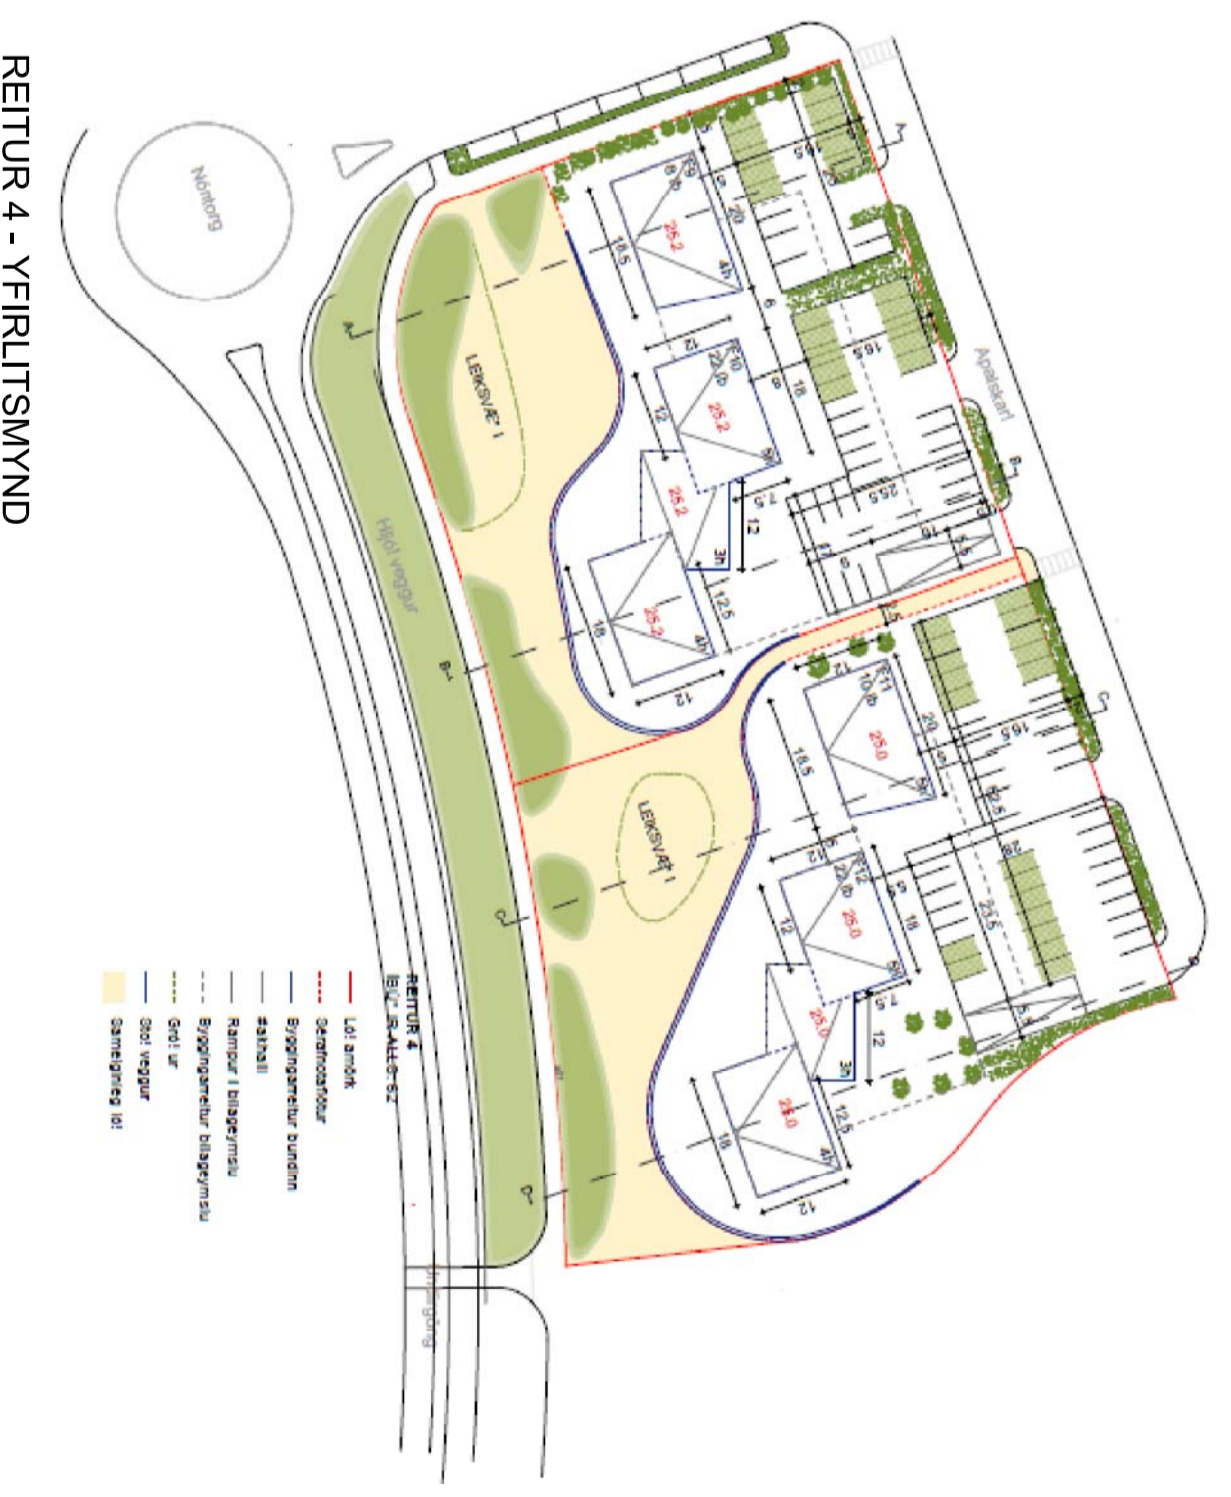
REITUR 4 - YFIRLITSMYND

Nóntorg

Apalskarð

Hljóðveggur

LEIKSVÆÐI

LEIKSVÆÐI

A
A
B
B
C
C
D
D

R9
8íb
R10
20íb
R11
10íb
R12
20íb

25.2
25.2
25.2
25.2
25.0
25.0
25.0
25.0

18.5
18.5
18
12
12
12.5
12
18
12
18.5
18
12
12.5
18
12
4h
4h
4h
4h
5h
5h
5h
3h
3h
20
20
16.5
16.5
23.5
23.5
6
7.5
7.5
5
5

REITUR 4
lóðir 83-AL16-82

Lóðarmörk
Sérafnotaflötur
Byggingarreitur bundinn
Þakkant
Rampur í bílageymslu
Byggingarreitur bílageymslu
Gróður
Stoðveggur
Sameiginleg lóð